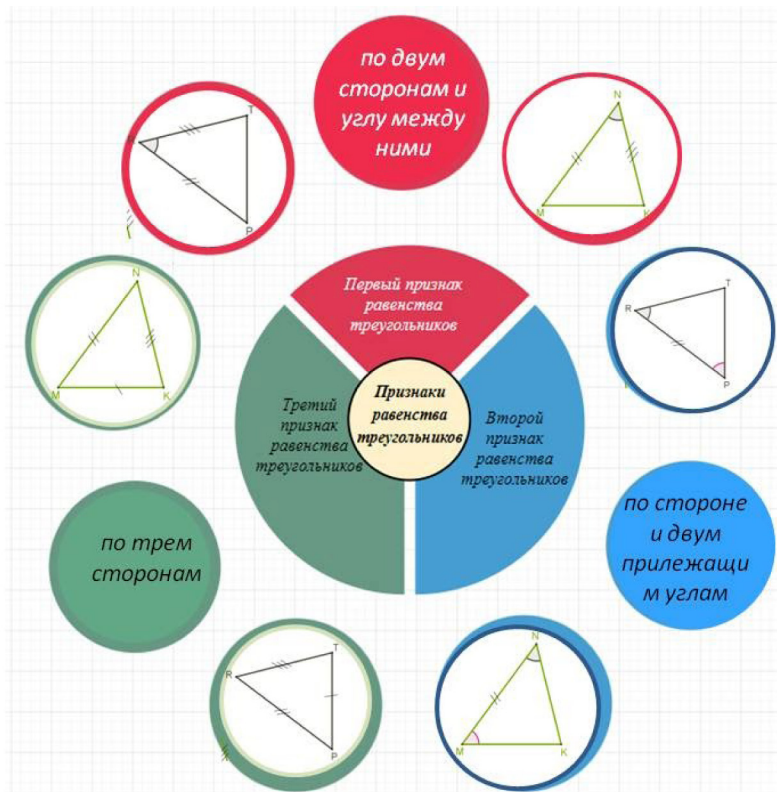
по двум сторонам и углу между ними

T

P

N

M

K

Первый признак равенства треугольников

N

M

K

R

T

P

Третий признак равенства треугольников

Признаки равенства треугольников

Второй признак равенства треугольников

по стороне и двум прилежащим углам

по трем сторонам

R

T

P

N

M

K